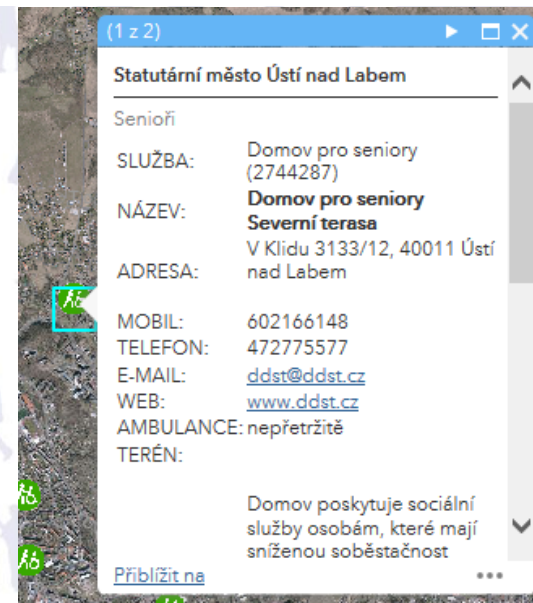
(1 z 2)

Statutární město Ústí nad Labem

Senioři

| | |
|---|---|
| SLUŽBA: | Domov pro seniory (2744287) |
| NÁZEV: | **Domov pro seniory Severní terasa** |
| ADRESA: | V Klidu 3133/12, 40011 Ústí nad Labem |
| MOBIL: | 602166148 |
| TELEFON: | 472775577 |
| E-MAIL: | ddst@ddst.cz |
| WEB: | www.ddst.cz |
| AMBULANCE: | nepřetržitě |
| TERÉN: | |

Domov poskytuje sociální služby osobám, které mají sníženou soběstačnost

Přiblížit na

•••